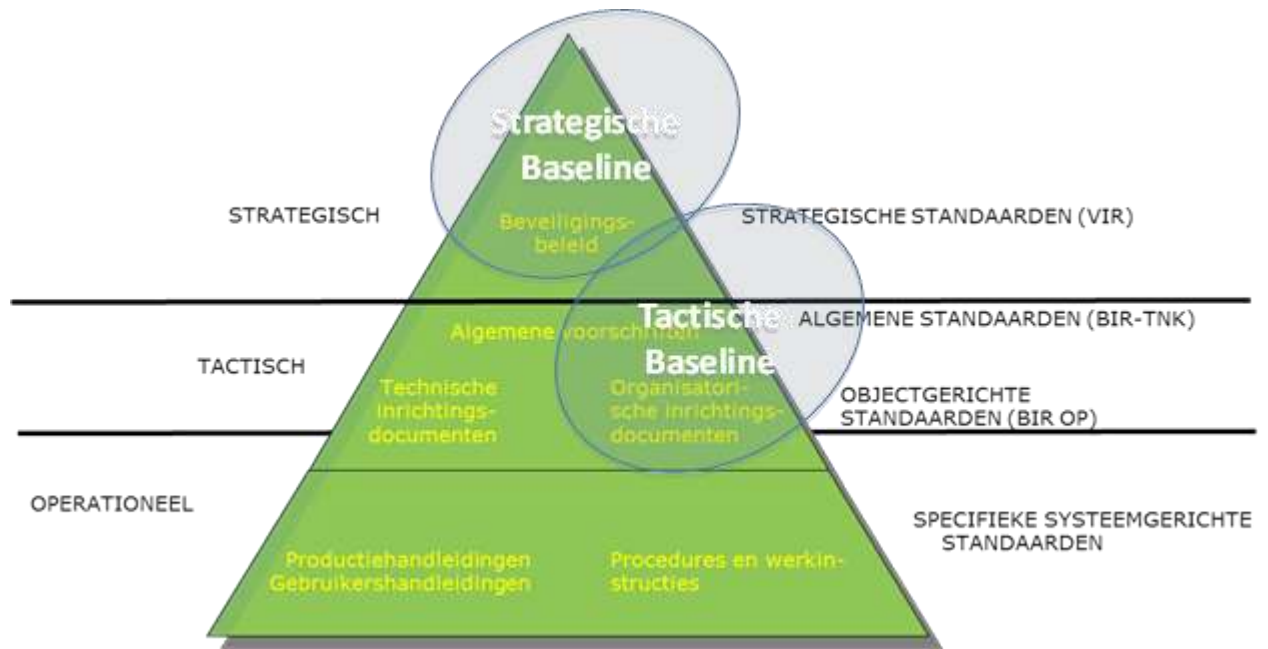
Strategische Baseline

STRATEGISCH

Beveiligingsbeleid

STRATEGISCHE STANDAARDEN (VIR)

Tactische Baseline

Algemene voorschriften

ALGEMENE STANDAARDEN (BIR-TNK)

TACTISCH

Technische inrichtingsdocumenten

Organisatorische inrichtingsdocumenten

OBJECTGERICHTE STANDAARDEN (BIR OP)

OPERATIONEEL

SPECIFIEKE SYSTEEMGERICHTE STANDAARDEN

Productiehandleidingen Gebruikershandleidingen

Procedures en werkinstructies